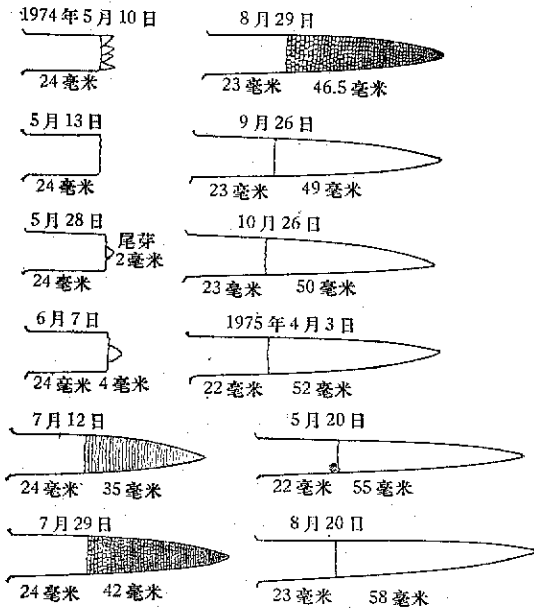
1974年5月10日
24毫米

8月29日
23毫米 46.5毫米

5月13日
24毫米

9月26日
23毫米 49毫米

5月28日
尾芽
2毫米
24毫米

10月26日
23毫米 50毫米

6月7日
24毫米 4毫米

1975年4月3日
22毫米 52毫米

7月12日
24毫米 35毫米

5月20日
22毫米 55毫米

7月29日
24毫米 42毫米

8月20日
23毫米 58毫米